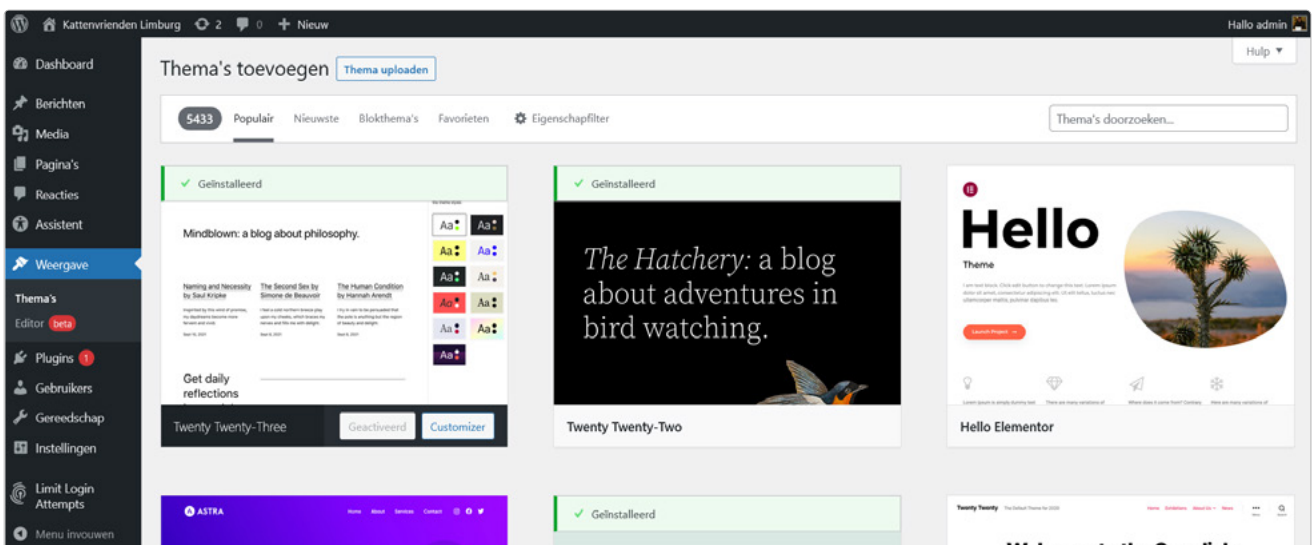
Kattenvrienden Limburg 2 0 Nieuw
Hallo admin

Dashboard
Berichten
Media
Pagina's
Reacties
Assistent
Weergave
Thema's
Editor beta
Plugins 1
Gebruikers
Gereedschap
Instellingen
Limit Login Attempts
Menu invouwen

Thema's toevoegen
Thema uploaden
Hulp ▼

5433 Populair Nieuwste Blokthema's Favorieten Eigenschapfilter
Thema's doorzoeken...

Geïnstalleerd
Mindblown: a blog about philosophy.
Naming and Necessity by Saul Kripke
The Second Sex by Simone de Beauvoir
The Human Condition by Hannah Arendt
Get daily reflections
Aa Aa Aa Aa Aa Aa Aa Aa Aa Aa Aa Aa Aa
Twenty Twenty-Three
Geactiveerd
Customizer

Geïnstalleerd
The Hatchery: a blog about adventures in bird watching.
Twenty Twenty-Two

Hello
Theme
Launch Project →
Hello Elementor

ASTRA
Home About Services Contact

Geïnstalleerd

Twenty Twenty
Home Exhibitions About Us News
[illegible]